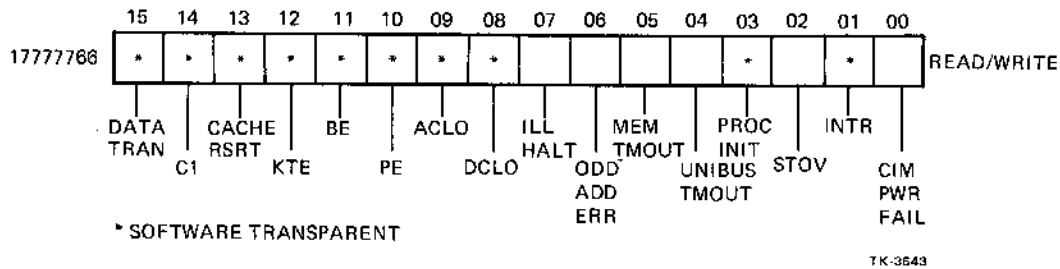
15 14 13 12 11 10 09 08 07 06 05 04 03 02 01 00

17777766

* * * * * * * * * *

READ/WRITE

DATA TRAN

C1

CACHE RSRT

KTE

BE

PE

ACLO

DCLO

ILL HALT

ODD ADD ERR

MEM TMOUT

UNIBUS TMOUT

PROC INIT

STOV

INTR

CIM PWR FAIL

* SOFTWARE TRANSPARENT

TK-3643